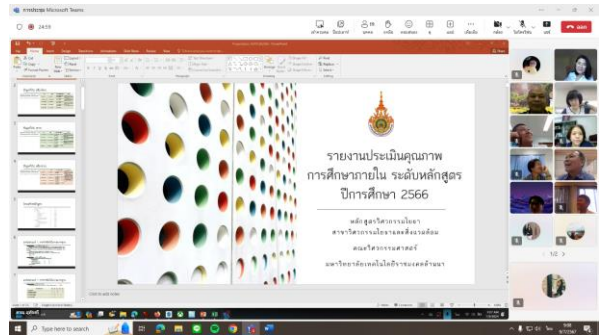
การประชุม Microsoft Teams

24:59

ออก

รายงานประเมินคุณภาพ
การศึกษาภายใน ระดับหลักสูตร
ปีการศึกษา 2566

หลักสูตรวิศวกรรมโยธา
สาขาวิศวกรรมโยธาและสิ่งแวดล้อม

คณะวิศวกรรมศาสตร์
มหาวิทยาลัยเทคโนโลยีราชมงคลล้านนา

1/2

Type here to search